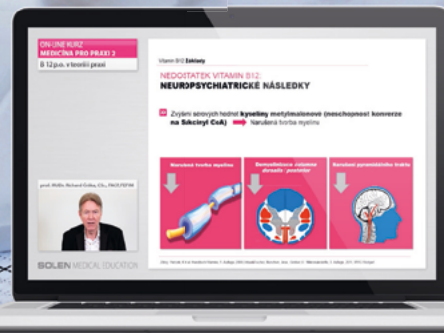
ONLINE KURZ
MEDICÍNA PRO PRAXI 2
B 12 p.o. v terénní praxi

Vitamin B12 Základy

NEDOSTATEK VITAMIN B12:
NEUROPSYCHIATRICKÉ NÁSLEDKY

Zvýšení sérových hodnot kyseliny metylmalonové (neschopnost konverze na Sukcinyl CoA) Narušená tvorba myelinu

Narušená tvorba myelinu

Demyelinizace zadních provazců míšních

Narušení pyramidového traktu

prof. MUDr. Richard Češka, CSc., FACP, FEFIM

SOLEN MEDICAL EDUCATION

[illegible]